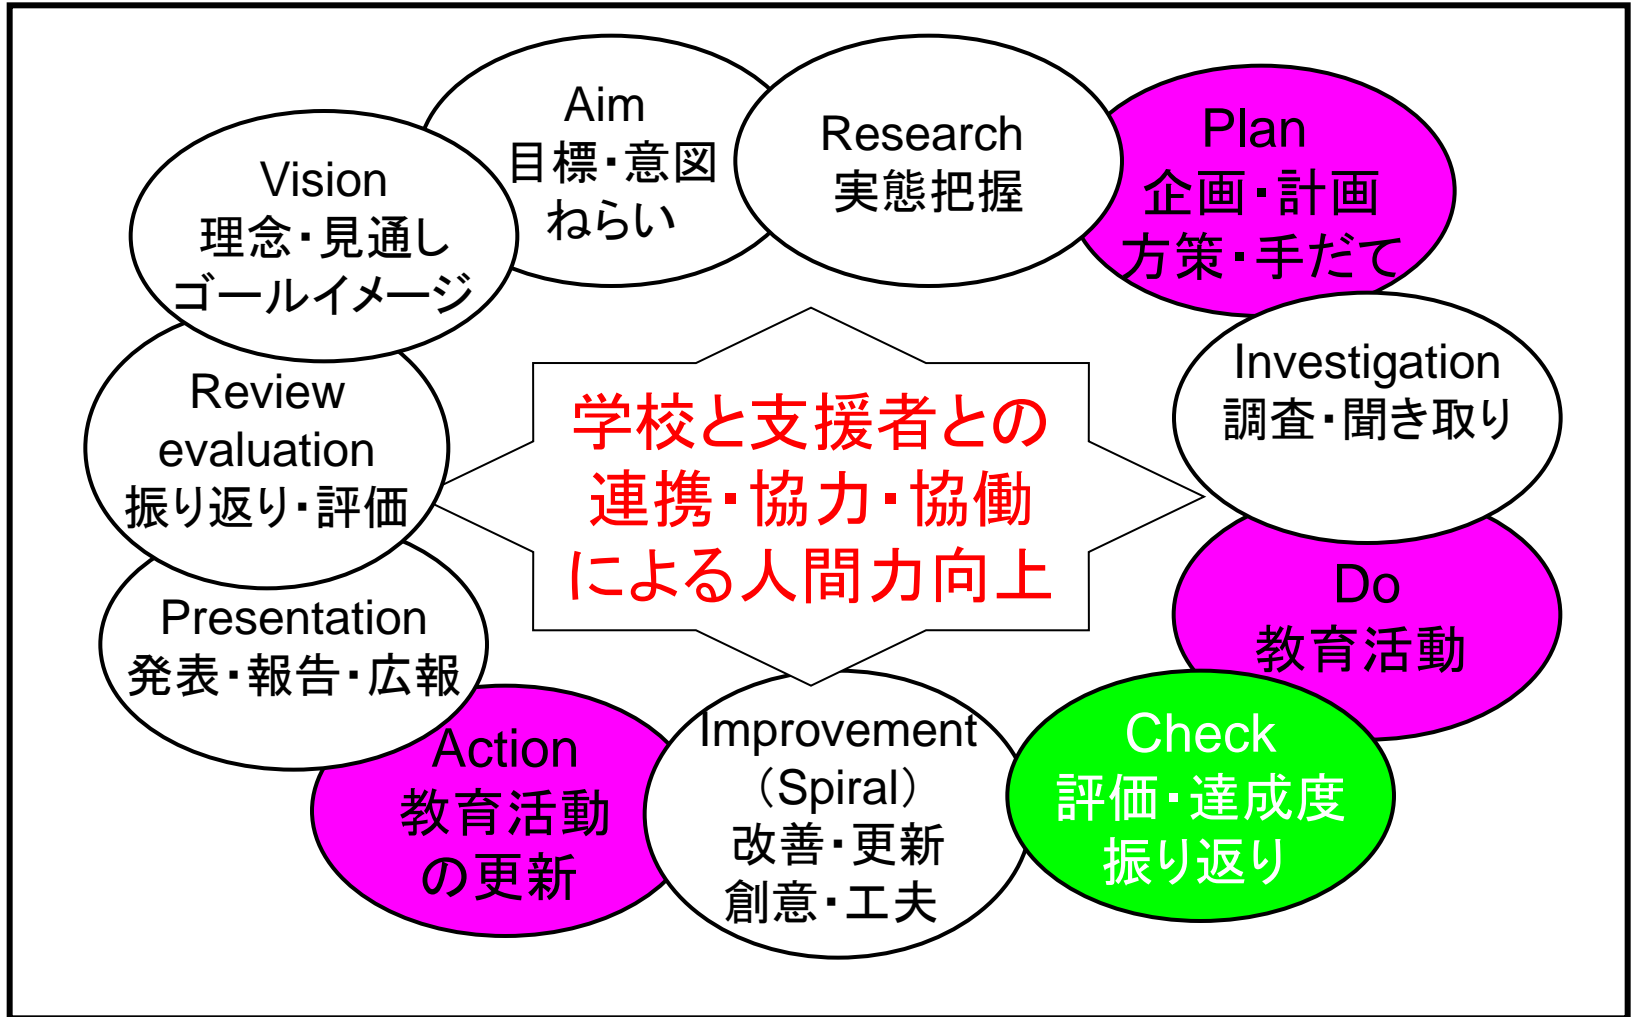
Aim
目標・意図
ねらい

Research
実態把握

Plan
企画・計画
方策・手だて

Vision
理念・見通し
ゴールイメージ

Investigation
調査・聞き取り

Review
evaluation
振り返り・評価

学校と支援者との
連携・協力・協働
による人間力向上

Do
教育活動

Presentation
発表・報告・広報

Check
評価・達成度
振り返り

Action
教育活動
の更新

Improvement
（Spiral）
改善・更新
創意・工夫